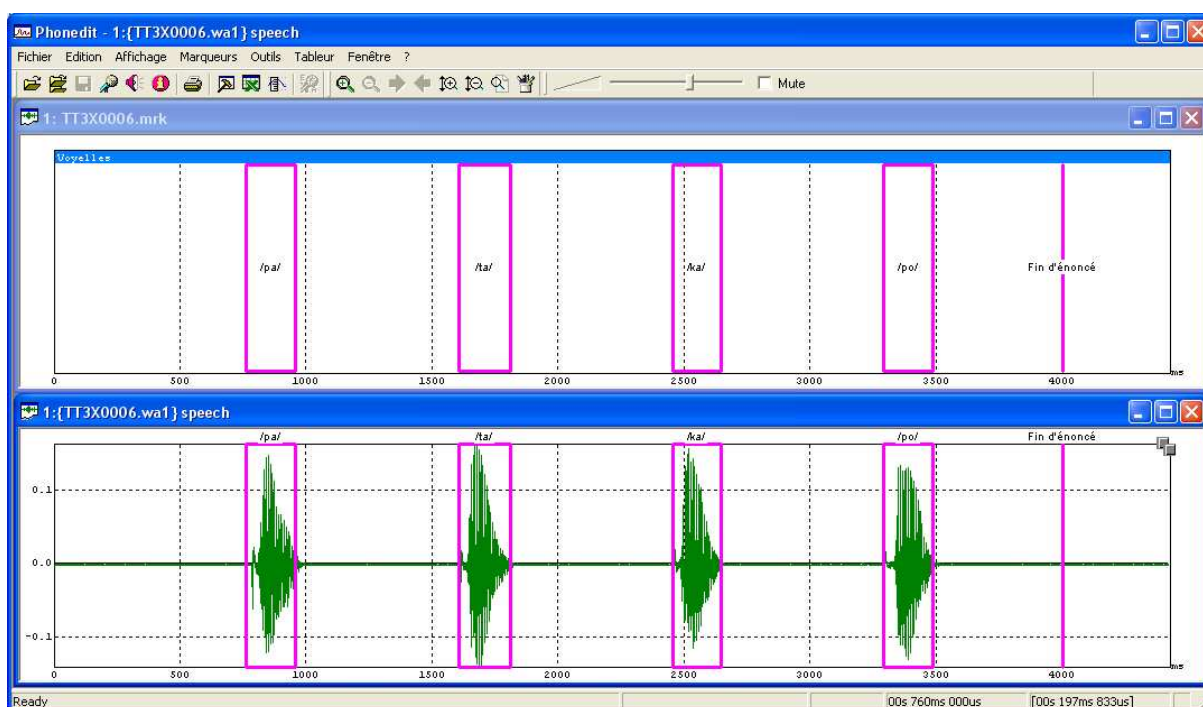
Phonedit - 1:{TT3X0006.wa1} speech

Fichier Edition Affichage Marqueurs Outils Tableur Fenêtre ?

Mute

1: TT3X0006.mrk

Voyelles

/pa/ /ta/ /ka/ /po/ Fin d'énoncé

0 500 1000 1500 2000 2500 3000 3500 4000 ms

1:{TT3X0006.wa1} speech

/pa/ /ta/ /ka/ /po/ Fin d'énoncé

0.1
0.0
-0.1

0 500 1000 1500 2000 2500 3000 3500 4000 ms

Ready

00s 760ms 000us

[00s 197ms 833us]